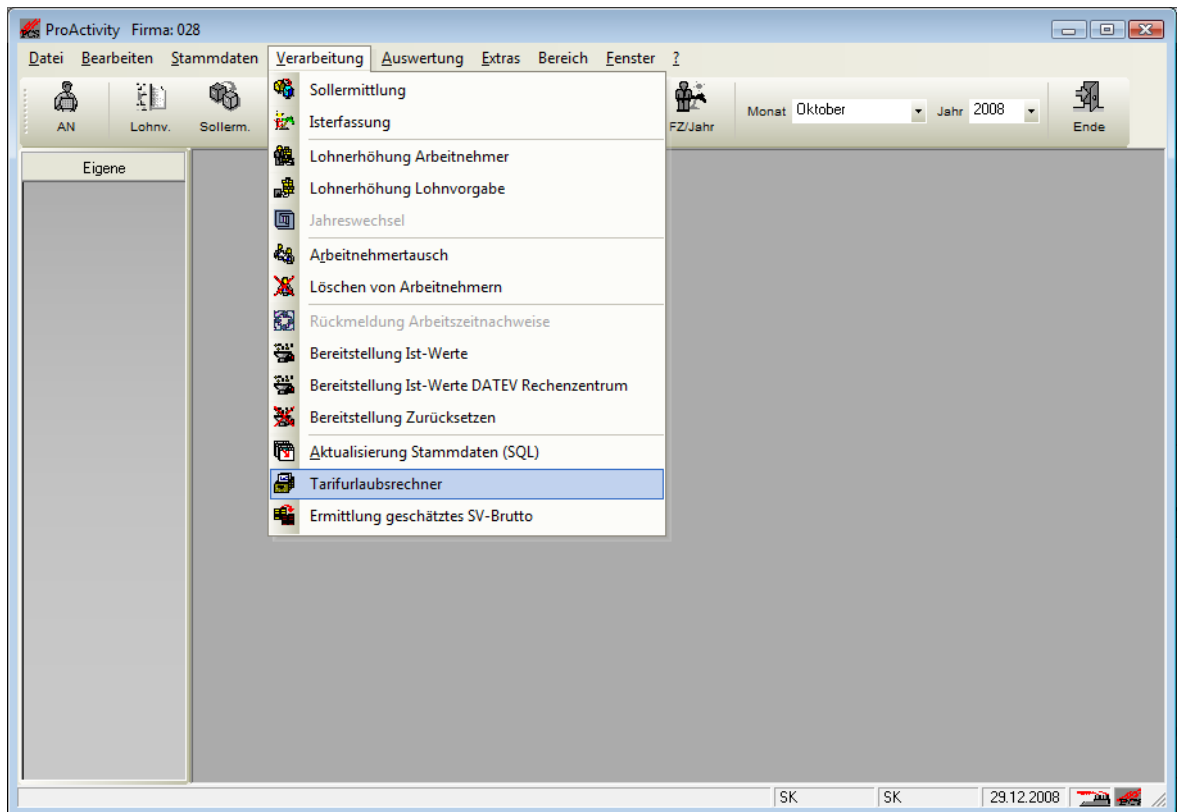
ProActivity Firma: 028

Datei Bearbeiten Stammdaten Verarbeitung Auswertung Extras Bereich Fenster ?

AN Lohnv. Sollerm. FZ/Jahr Monat Oktober Jahr 2008 Ende

Eigene

Sollermittlung
Isterfassung
Lohnerhöhung Arbeitnehmer
Lohnerhöhung Lohnvorgabe
Jahreswechsel
Arbeitnehmertausch
Löschen von Arbeitnehmern
Rückmeldung Arbeitszeitnachweise
Bereitstellung Ist-Werte
Bereitstellung Ist-Werte DATEV Rechenzentrum
Bereitstellung Zurücksetzen
Aktualisierung Stammdaten (SQL)
Tarifurlaubsrechner
Ermittlung geschätztes SV-Brutto

SK SK 29.12.2008